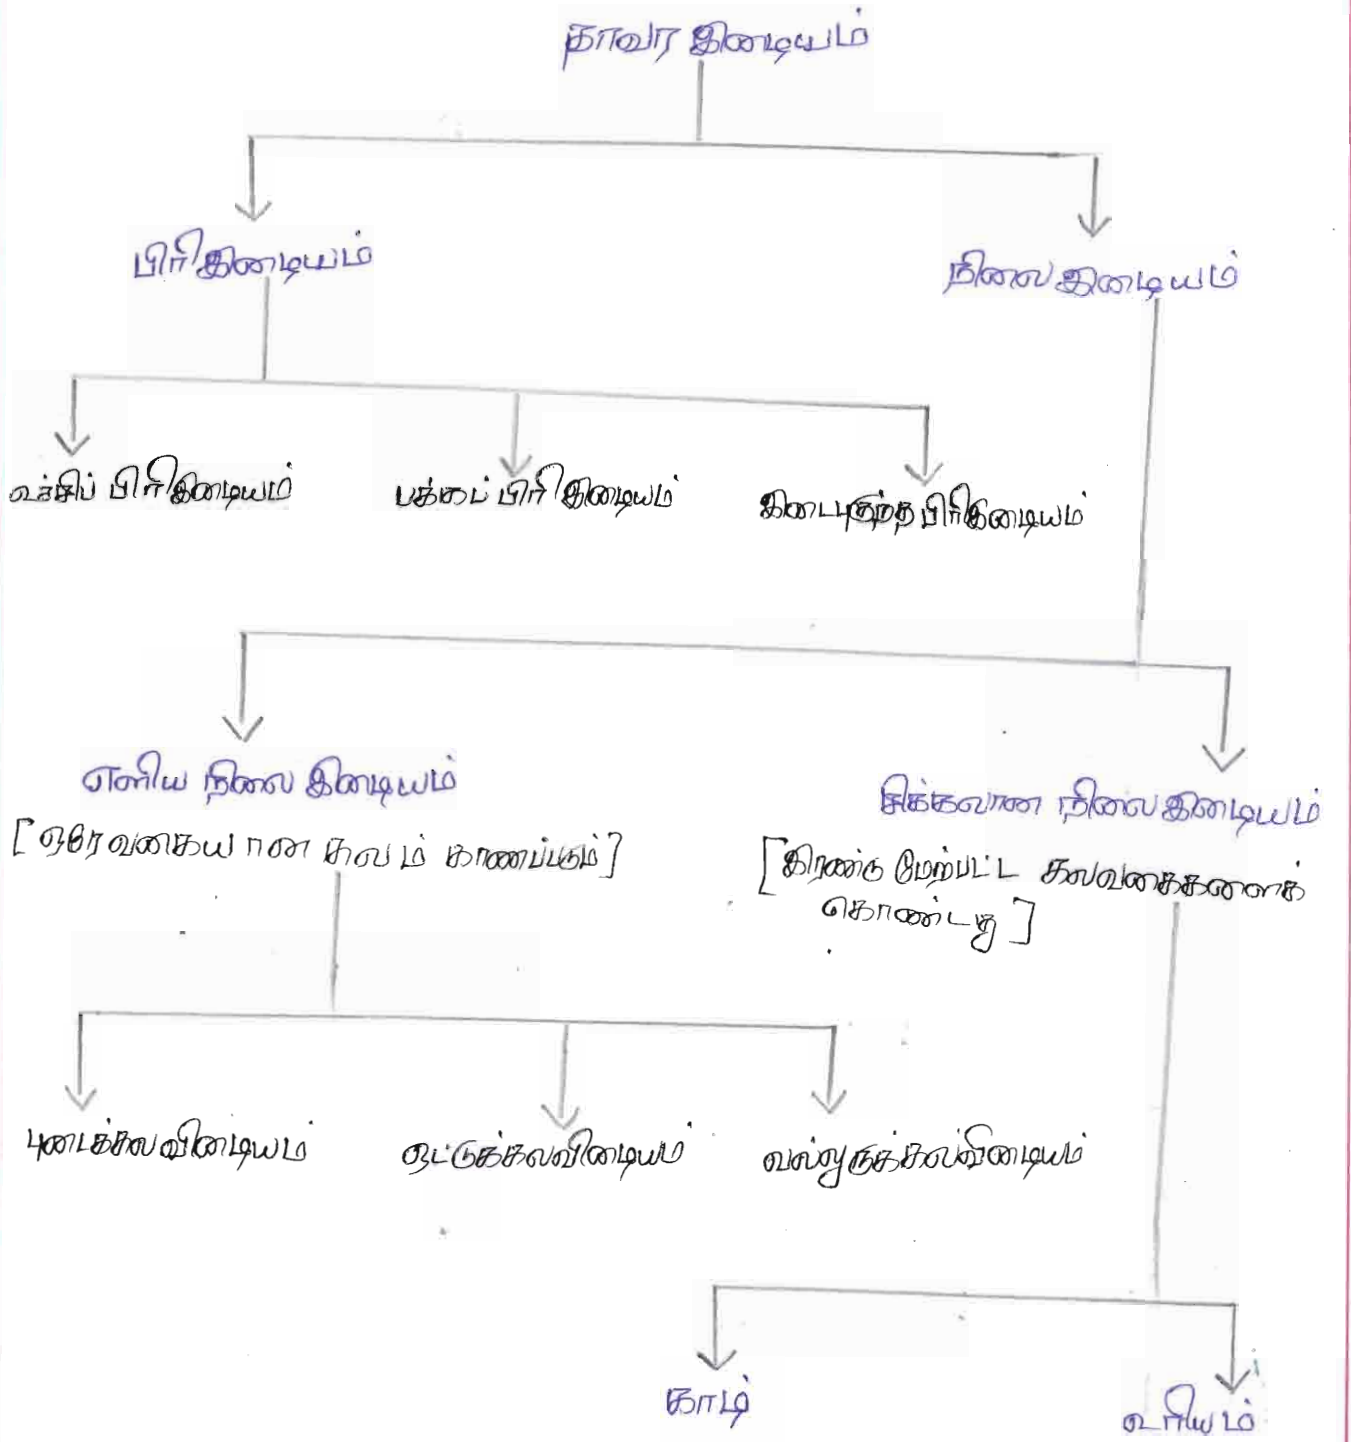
தாவர இழையம்

பிரிஇழையம்

நிலை இழையம்

உச்சிப் பிரிஇழையம்

பக்கப் பிரிஇழையம்

இடையுறுத்த பிரிஇழையம்

எளிய நிலை இழையம்
[ஒரேவகையான கலம் காணப்படும்]

சிக்கலான நிலை இழையம்
[இரண்டு மேற்பட்ட கலவகைகளைக் கொண்டது]

புடைக்கலவிழையம்

ஒட்டுக்கலவிழையம்

வல்லுருக்கலவிழையம்

காழ்

உரியம்